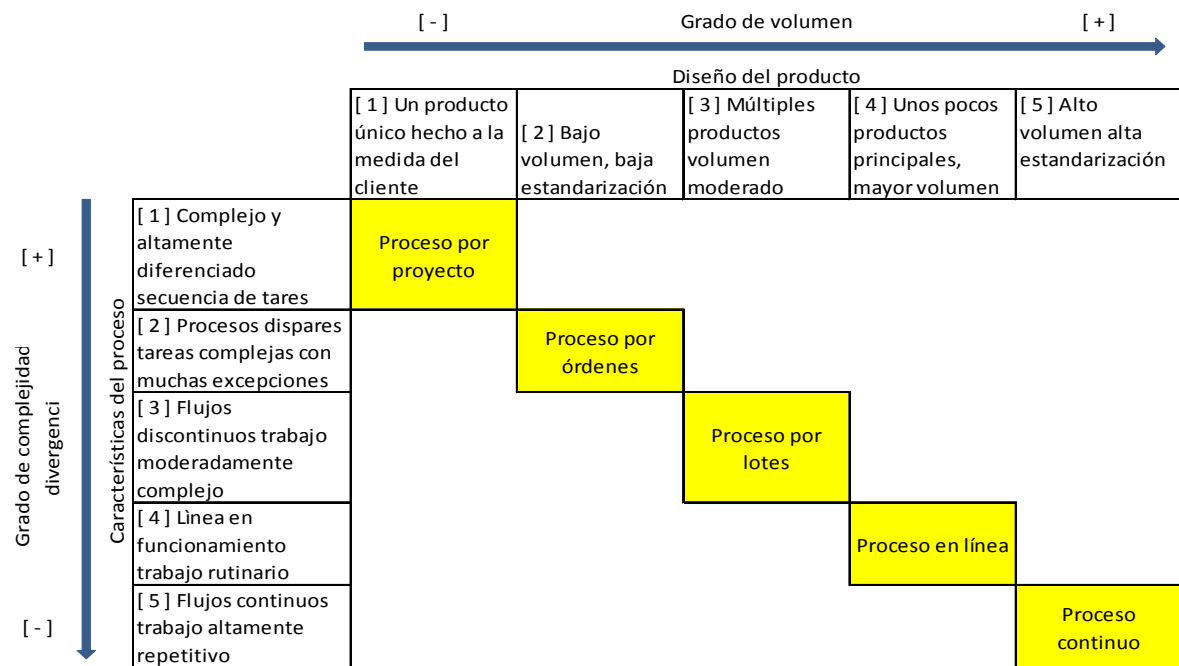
[ - ] Grado de volumen [ + ]

Diseño del producto

| | [ 1 ] Un producto único hecho a la medida del cliente | [ 2 ] Bajo volumen, baja estandarización | [ 3 ] Múltiples productos volumen moderado | [ 4 ] Unos pocos productos principales, mayor volumen | [ 5 ] Alto volumen alta estandarización |
|---|---|---|---|---|---|
| [ 1 ] Complejo y altamente diferenciado secuencia de tares | Proceso por proyecto | | | | |
| [ 2 ] Procesos dispares tareas complejas con muchas excepciones | | Proceso por órdenes | | | |
| [ 3 ] Flujos discontinuos trabajo moderadamente complejo | | | Proceso por lotes | | |
| [ 4 ] Lìnea en funcionamiento trabajo rutinario | | | | Proceso en línea | |
| [ 5 ] Flujos continuos trabajo altamente repetitivo | | | | | Proceso continuo |

Características del proceso

[ + ]

Grado de complejidad divergenci

[ - ]